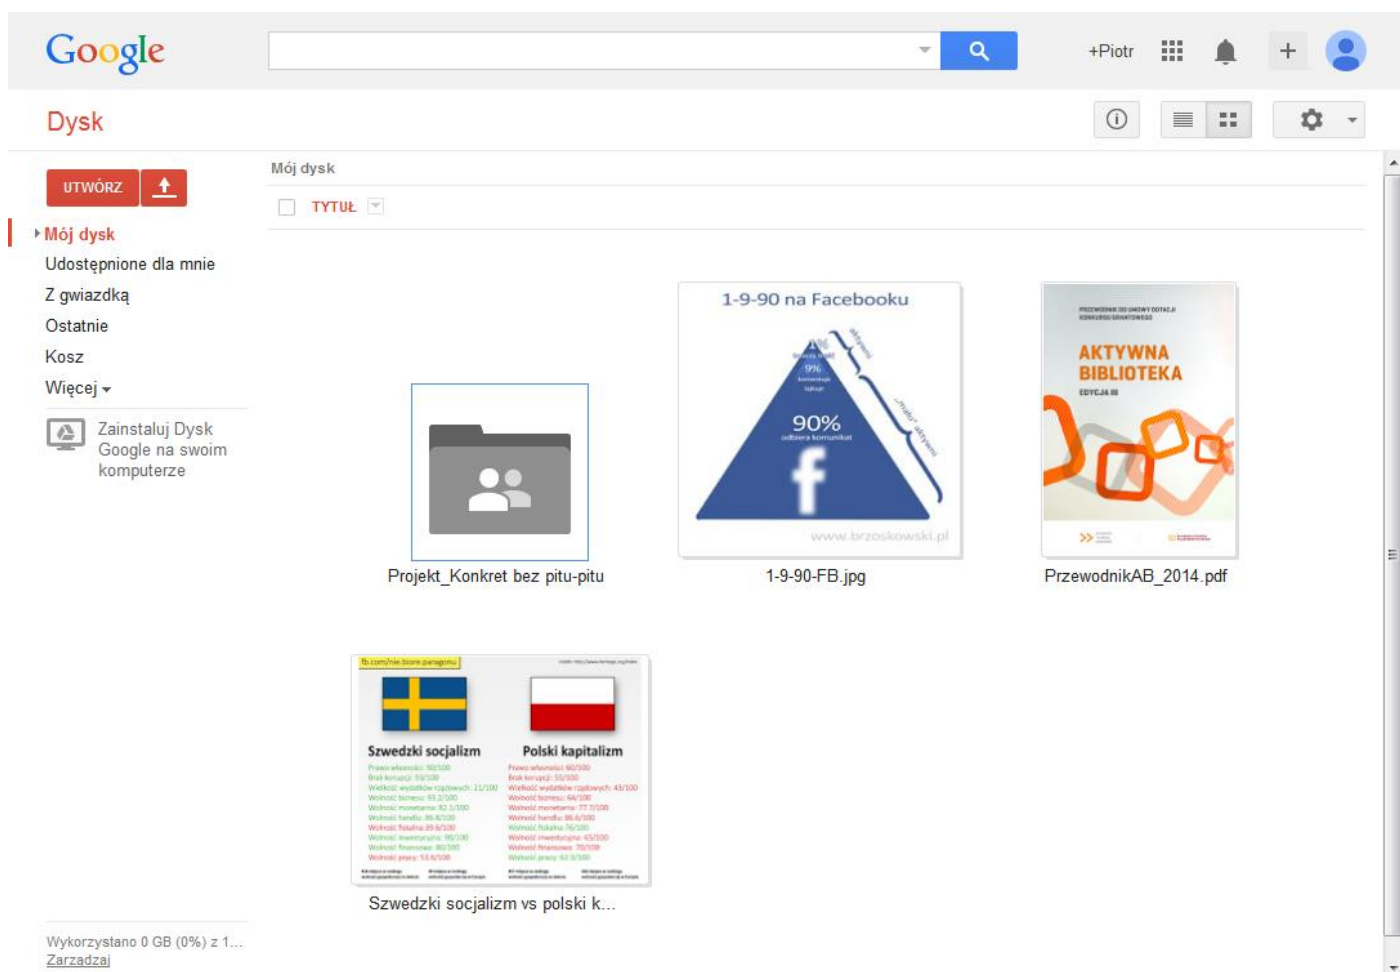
Google

+Piotr

Dysk

UTWÓRZ

Mój dysk
Udostępnione dla mnie
Z gwiazdką
Ostatnie
Kosz
Więcej

Zainstaluj Dysk Google na swoim komputerze

Mój dysk

TYTUŁ

Projekt_Konkret bez pitu-pitu

1-9-90 na Facebooku
aktywni
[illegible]
9%
90%
odbiera komunikat
„mało" aktywni
www.brzoskowski.pl
1-9-90-FB.jpg

AKTYWNA BIBLIOTEKA
EDYCJA III
PrzewodnikAB_2014.pdf

fb.com/nie.biore.paragonu
Szwedzki socjalizm
Polski kapitalizm
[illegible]
Szwedzki socjalizm vs polski k...

Wykorzystano 0 GB (0%) z 1...
Zarządzaj